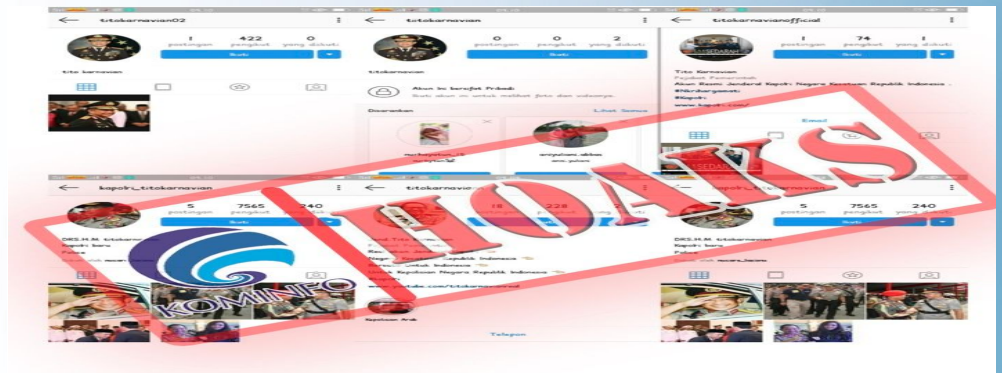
titokarnavian02

1 postingan 422 pengikut 0 yang diikuti

Ikuti

tito karnavian

titokarnavian

0 postingan 0 pengikut 2 yang diikuti

Ikuti

titokarnavian

Akun Ini bersifat Pribadi

Ikuti akun ini untuk melihat foto dan videonya.

Disarankan Lihat Semua

titokarnavianofficial

1 postingan 74 pengikut 1 yang diikuti

Ikuti

Tito Karnavian

Tokoh Pemerintah

Akun Resmi Jendral Kapolri Negara Kesatuan Republik Indonesia

Email

kapolri_titokarnavian

5 postingan 7565 pengikut 240

Ikuti

DRS.H.M. titokarnavian

Kapolri baru

Polisi

titokarnavian

18 228

Kepolisian Negara Republik Indonesia

Telepon

kapolri_titokarnavian

5 postingan 7565 pengikut 240 yang diikuti

DRS.H.M. titokarnavian

Kapolri baru

Polisi

HOAKS

KOMINFO